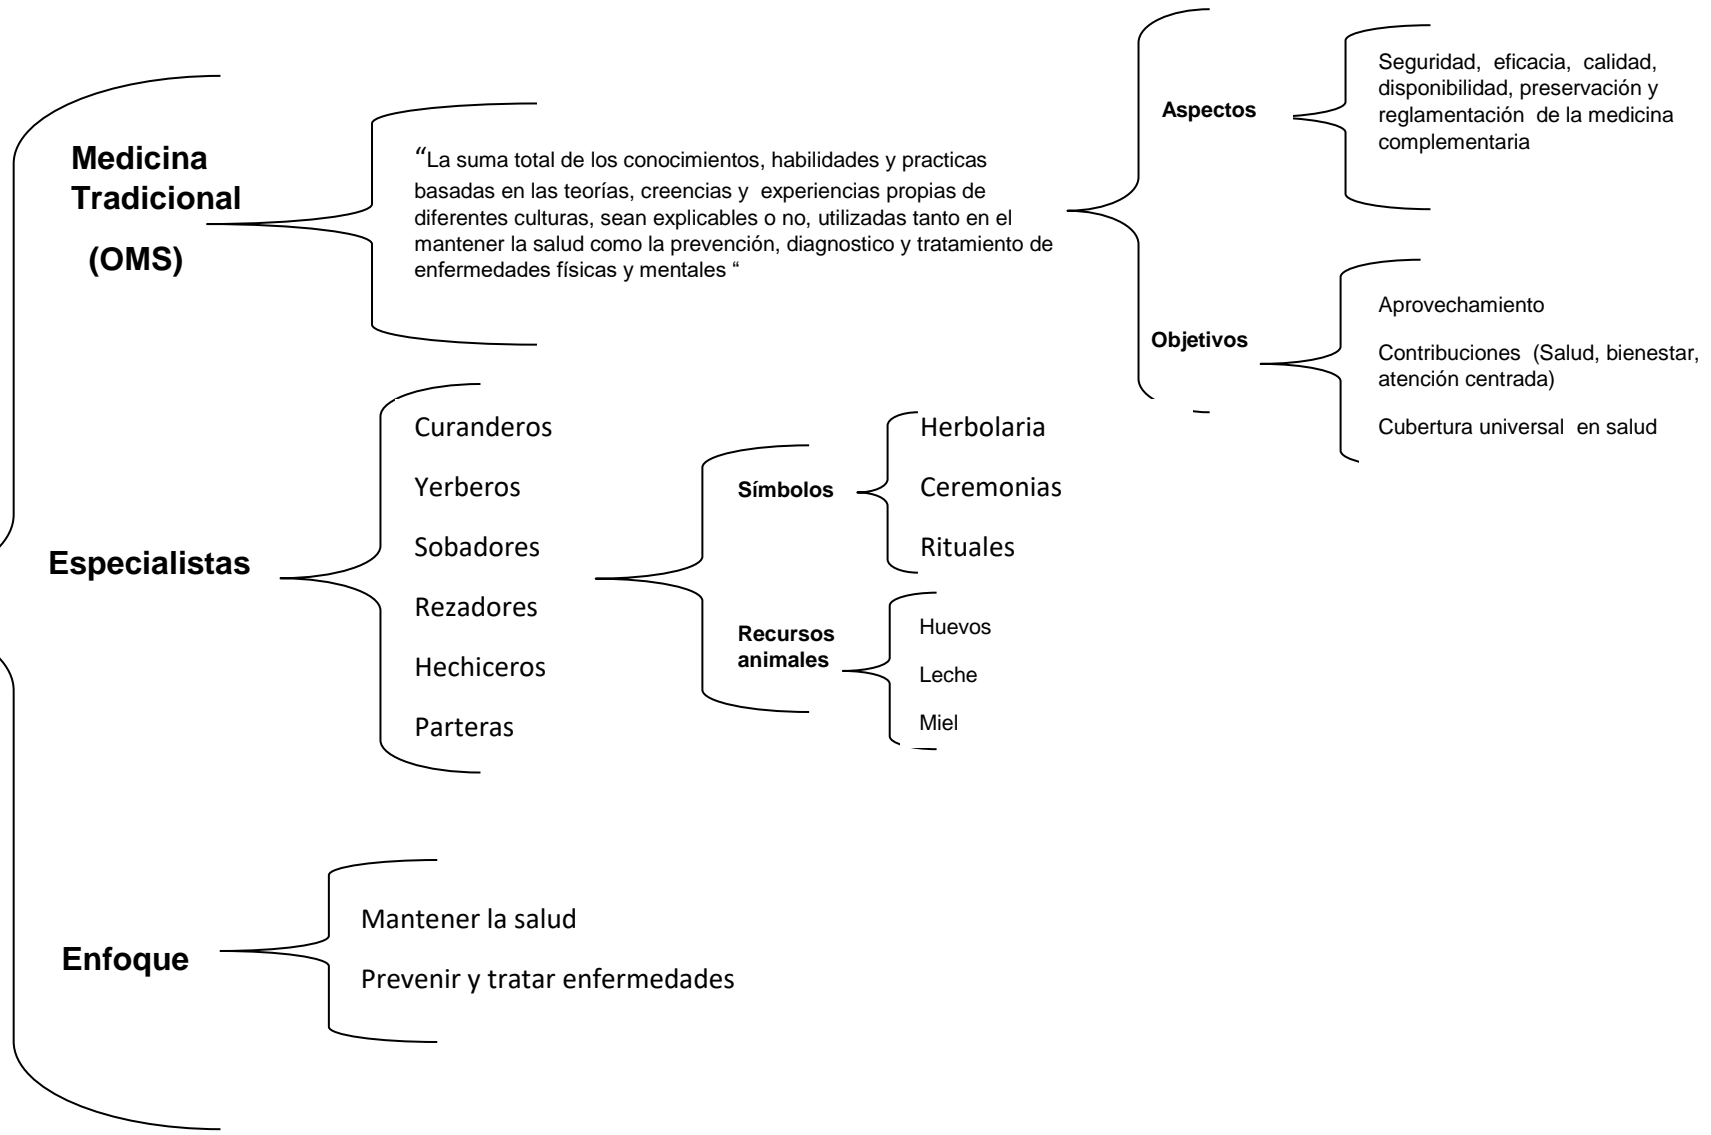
Medicina Tradicional

(OMS)

"La suma total de los conocimientos, habilidades y practicas basadas en las teorías, creencias y experiencias propias de diferentes culturas, sean explicables o no, utilizadas tanto en el mantener la salud como la prevención, diagnostico y tratamiento de enfermedades físicas y mentales "

Aspectos

Seguridad, eficacia, calidad, disponibilidad, preservación y reglamentación de la medicina complementaria

Objetivos

Aprovechamiento

Contribuciones (Salud, bienestar, atención centrada)

Cubertura universal en salud

Especialistas

Curanderos

Yerberos

Sobadores

Rezadores

Hechiceros

Parteras

Símbolos

Herbolaria

Ceremonias

Rituales

Recursos animales

Huevos

Leche

Miel

Enfoque

Mantener la salud

Prevenir y tratar enfermedades